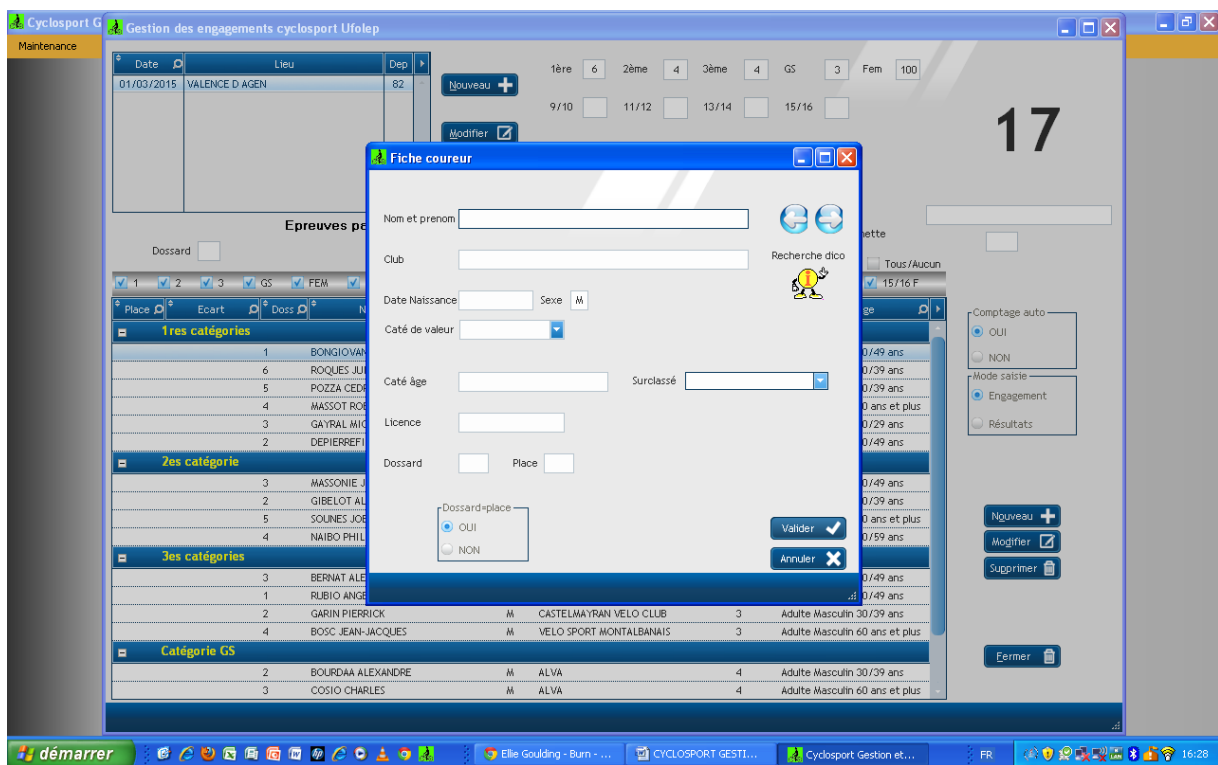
Cyclosport G
Gestion des engagements cyclosport Ufolep
Maintenance

| Date | Lieu | Dep |
|---|---|---|
| 01/03/2015 | VALENCE D AGEN | 82 |

Nouveau
Modifier

1ère 6 2ème 4 3ème 4 GS 3 Fem 100
9/10 11/12 13/14 15/16

17

Epreuves pe
Dossard
nette
Tous/Aucun
1 2 3 GS FEM 15/16 F

Place Ecart Doss N ge

1res catégories
1 BONGIOVAN 0/49 ans
6 ROQUES JU 0/39 ans
5 POZZA CED 0/39 ans
4 MASSOT RO 0 ans et plus
3 GAYRAL MI 0/29 ans
2 DEPIERREFI 0/49 ans
2es catégorie
3 MASSONIE 0/49 ans
2 GIBELOT A 0/39 ans
5 SOUNES JO 0 ans et plus
4 NAIBO PHIL 0/59 ans
3es catégories
3 BERNAT AL 0/49 ans
1 RUBIO ANG 0/49 ans
2 GARIN PIERRICK M CASTELMAYRAN VELO CLUB 3 Adulte Masculin 30/39 ans
4 BOSC JEAN-JACQUES M VELO SPORT MONTALBANAIS 3 Adulte Masculin 60 ans et plus
Catégorie GS
2 BOURDAA ALEXANDRE M ALVA 4 Adulte Masculin 30/39 ans
3 COSIO CHARLES M ALVA 4 Adulte Masculin 60 ans et plus

Comptage auto
OUI
NON
Mode saisie
Engagement
Résultats

Nouveau
Modifier
Supprimer
Fermer

Fiche coureur
Nom et prenom
Recherche dico
Club
Date Naissance
Sexe M
Caté de valeur
Caté âge
Surclassé
Licence
Dossard
Place
Dossard=place
OUI
NON
Valider
Annuler

démarrer
Ellie Goulding - Burn - ...
CYCLOSPORT GESTI...
Cyclosport Gestion et...
FR
16:28